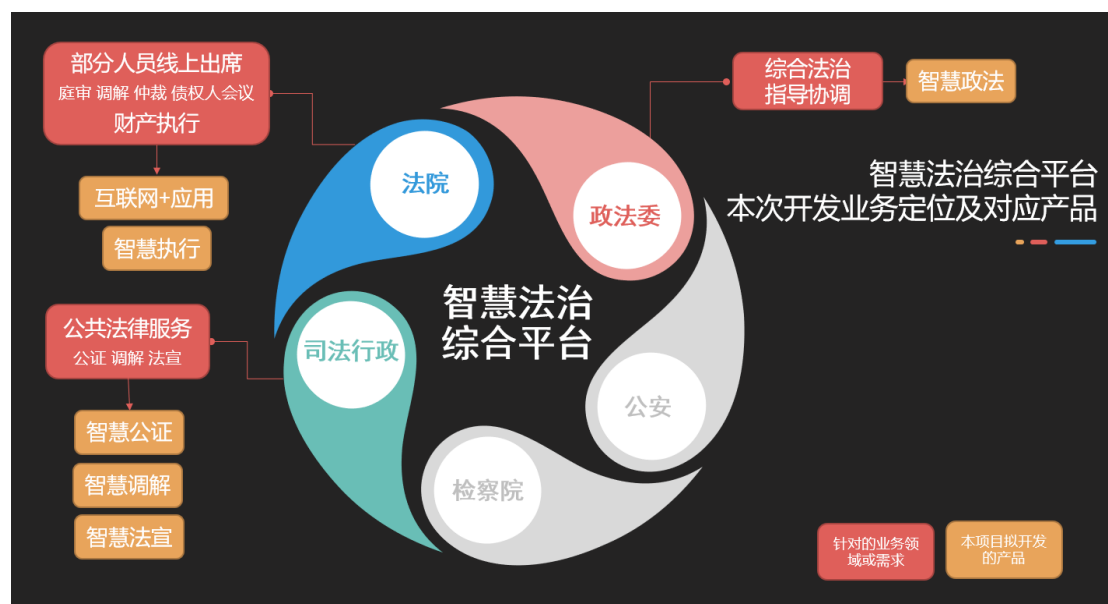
部分人员线上出席
庭审 调解 仲裁 债权人会议
财产执行

互联网+应用

智慧执行

公共法律服务
公证 调解 法宣

智慧公证

智慧调解

智慧法宣

法院

政法委

司法行政

公安

检察院

智慧法治
综合平台

综合法治
指导协调

智慧政法

智慧法治综合平台
本次开发业务定位及对应产品

针对的业务领域或需求

本项目拟开发的产品